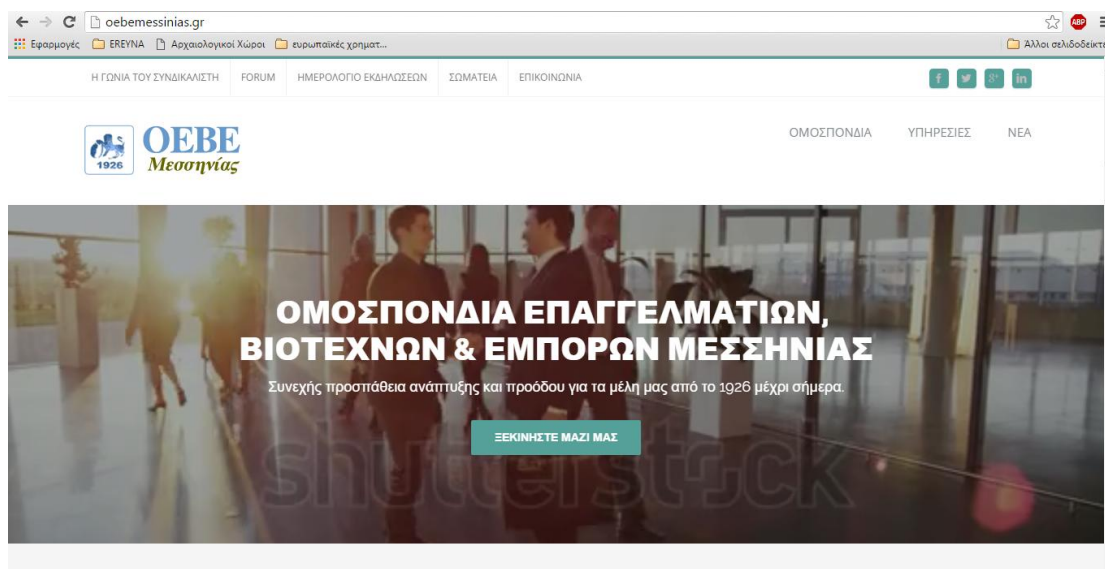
oebemessinias.gr

Εφαρμογές EREYNA Αρχαιολογικοί Χώροι ευρωπαϊκές χρηματ... Άλλοι σελιδοδείκτ

Η ΓΩΝΙΑ ΤΟΥ ΣΥΝΔΙΚΑΛΙΣΤΗ FORUM ΗΜΕΡΟΛΟΓΙΟ ΕΚΔΗΛΩΣΕΩΝ ΣΩΜΑΤΕΙΑ ΕΠΙΚΟΙΝΩΝΙΑ

1926 ΟΕΒΕ Μεσσηνίας

ΟΜΟΣΠΟΝΔΙΑ ΥΠΗΡΕΣΙΕΣ ΝΕΑ

ΟΜΟΣΠΟΝΔΙΑ ΕΠΑΓΓΕΛΜΑΤΙΩΝ, ΒΙΟΤΕΧΝΩΝ & ΕΜΠΟΡΩΝ ΜΕΣΣΗΝΙΑΣ

Συνεχής προσπάθεια ανάπτυξης και προόδου για τα μέλη μας από το 1926 μέχρι σήμερα.

ΞΕΚΙΝΗΣΤΕ ΜΑΖΙ ΜΑΣ

shutterstock